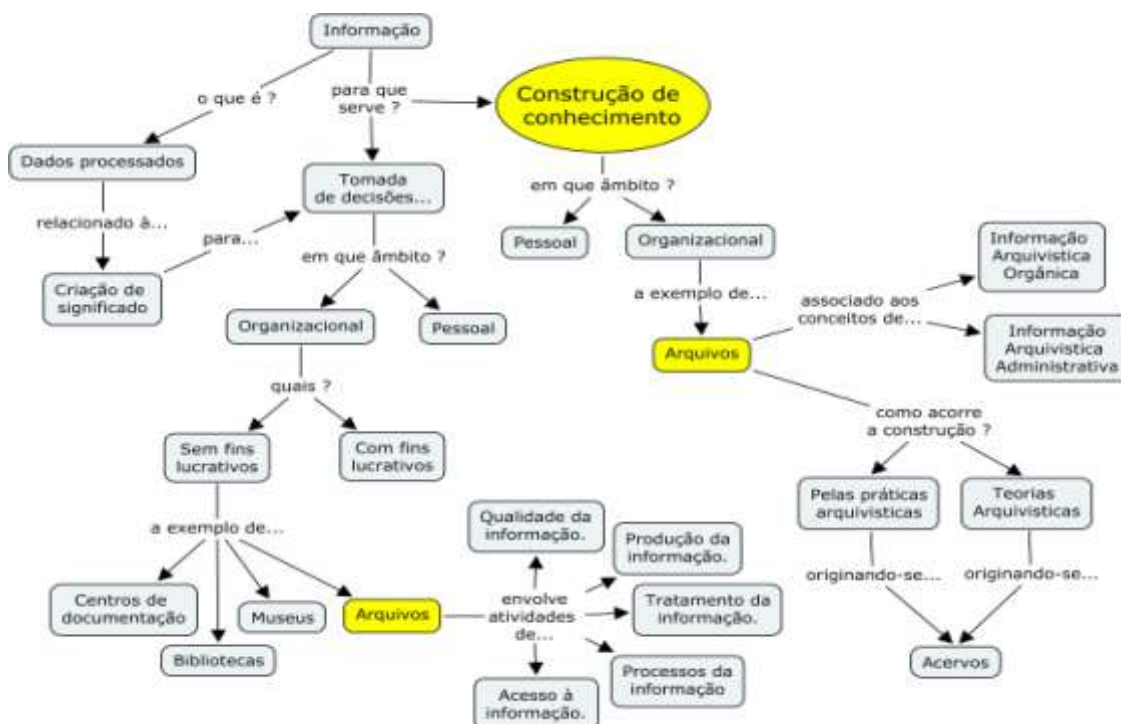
Informação

o que é ?

para que serve ?

Construção de conhecimento

Dados processados

relacionado à...

Criação de significado

para...

Tomada de decisões...

em que âmbito ?

Organizacional

Pessoal

quais ?

Sem fins lucrativos

Com fins lucrativos

a exemplo de...

Centros de documentação

Bibliotecas

Museus

Arquivos

envolve atividades de...

Qualidade da informação.

Produção da informação.

Tratamento da informação.

Processos da informação

Acesso à informação.

em que âmbito ?

Pessoal

Organizacional

a exemplo de...

Arquivos

associado aos conceitos de...

Informação Arquivística Orgânica

Informação Arquivística Administrativa

como acorre a construção ?

Pelas práticas arquivísticas

Teorias Arquivísticas

originando-se...

originando-se...

Acervos